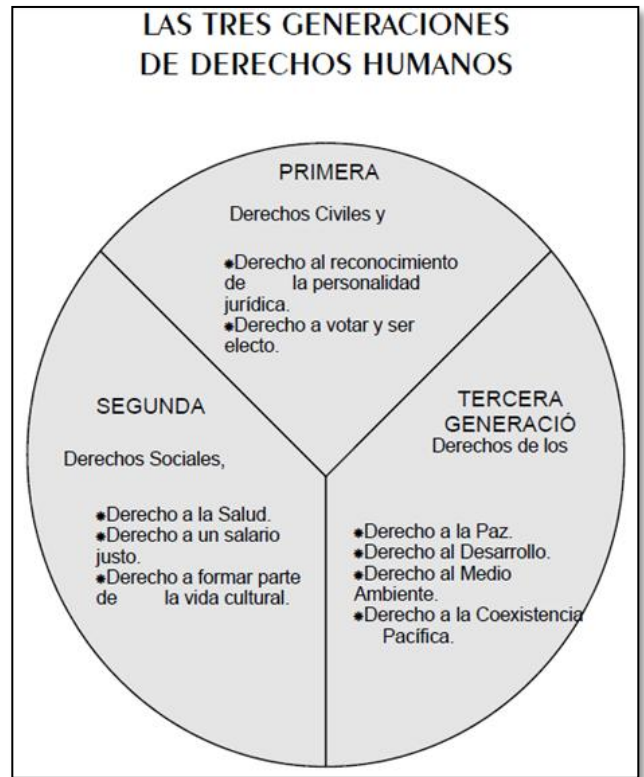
LAS TRES GENERACIONES DE DERECHOS HUMANOS

PRIMERA

Derechos Civiles y

•Derecho al reconocimiento de la personalidad jurídica.
•Derecho a votar y ser electo.

SEGUNDA

Derechos Sociales,

•Derecho a la Salud.
•Derecho a un salario justo.
•Derecho a formar parte de la vida cultural.

TERCERA GENERACIÓ

Derechos de los

•Derecho a la Paz.
•Derecho al Desarrollo.
•Derecho al Medio Ambiente.
•Derecho a la Coexistencia Pacífica.